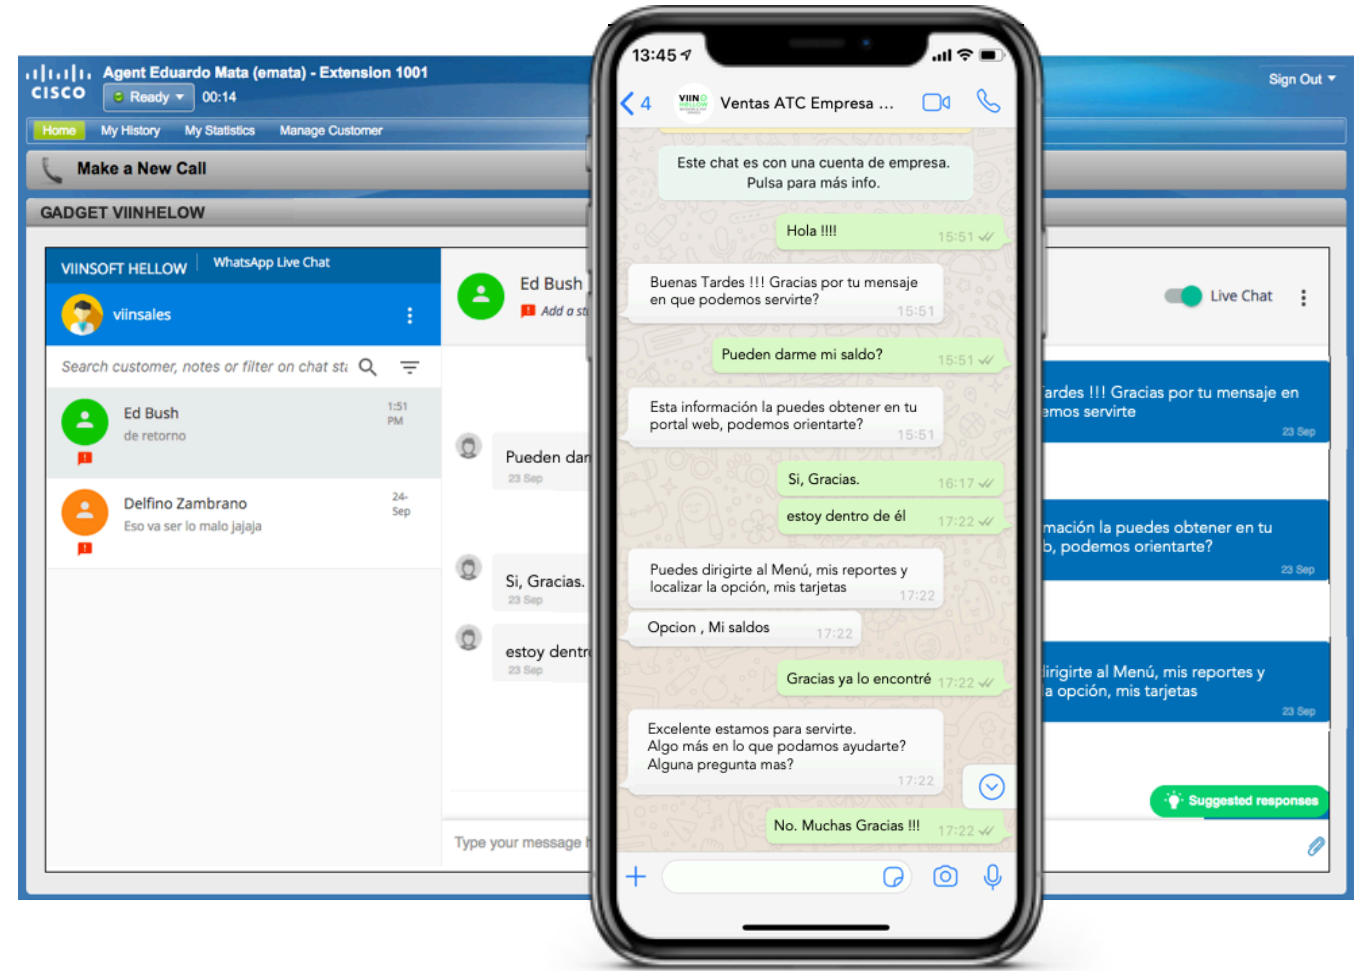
cisco Agent Eduardo Mata (emata) - Extension 1001
Ready 00:14
Sign Out
Home My History My Statistics Manage Customer
Make a New Call
GADGET VIINHELOW

VIINSOFT HELLOW WhatsApp Live Chat
viinsales
Search customer, notes or filter on chat st
Ed Bush 1:51 PM
de retorno
Delfino Zambrano 24-Sep
Eso va ser lo malo jajaja

Ed Bush
Add a st
Pueden dar
23 Sep
Si, Gracias.
23 Sep
estoy dentr
23 Sep
Type your message

Live Chat
ardes !!! Gracias por tu mensaje en emos servirte
23 Sep
mación la puedes obtener en tu b, podemos orientarte?
23 Sep
dirigirte al Menú, mis reportes y a opción, mis tarjetas
23 Sep
Suggested responses

13:45
4
Ventas ATC Empresa ...
Este chat es con una cuenta de empresa. Pulsa para más info.
Hola !!!! 15:51
Buenas Tardes !!! Gracias por tu mensaje en que podemos servirte? 15:51
Pueden darme mi saldo? 15:51
Esta información la puedes obtener en tu portal web, podemos orientarte? 15:51
Si, Gracias. 16:17
estoy dentro de él 17:22
Puedes dirigirte al Menú, mis reportes y localizar la opción, mis tarjetas 17:22
Opcion , Mi saldos 17:22
Gracias ya lo encontré 17:22
Excelente estamos para servirte. Algo más en lo que podamos ayudarte? Alguna pregunta mas? 17:22
No. Muchas Gracias !!! 17:22